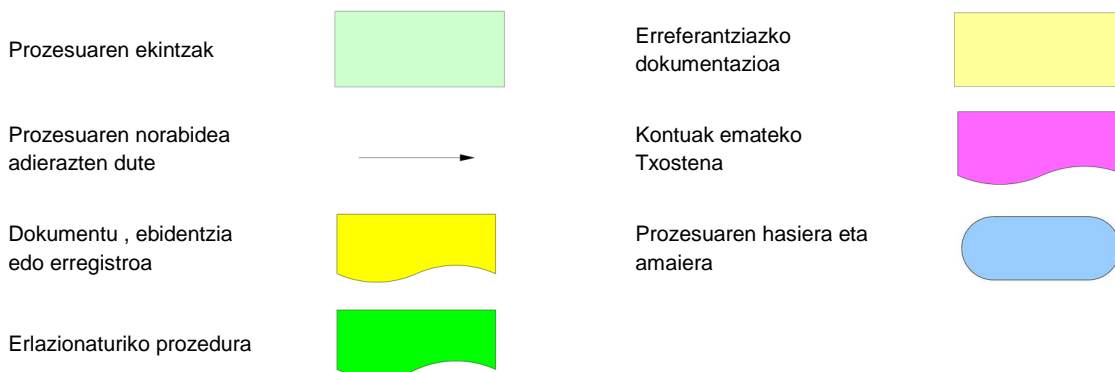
Prozesuaren ekintzak

Erreferantziazko dokumentazioa

Prozesuaren norabidea adierazten dute

Kontuak emateko Txostena

Dokumentu , ebidentzia edo erregistroa

Prozesuaren hasiera eta amaiera

Erlazionaturiko prozedura